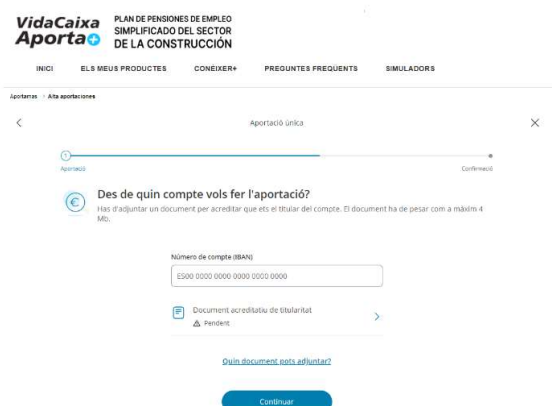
VidaCaixa Aporta

PLAN DE PENSIONES DE EMPLEO SIMPLIFICADO DEL SECTOR DE LA CONSTRUCCIÓN

INICI ELS MEUS PRODUCTES CONÈIXER+ PREGUNTES FREQUENTS SIMULADORS

Aportarnos > Alta aportaciones

Aportació única

1

Aportació

Confirmació

Des de quin compte vols fer l'aportació?

Has d'adjuntar un document per acreditar que ets el titular del compte. El document ha de pesar com a màxim 4 Mb.

Número de compte (IBAN)

ES00 0000 0000 0000 0000 0000

Document acreditatiu de titularitat

Pendent

Quin document pots adjuntar?

Continuar